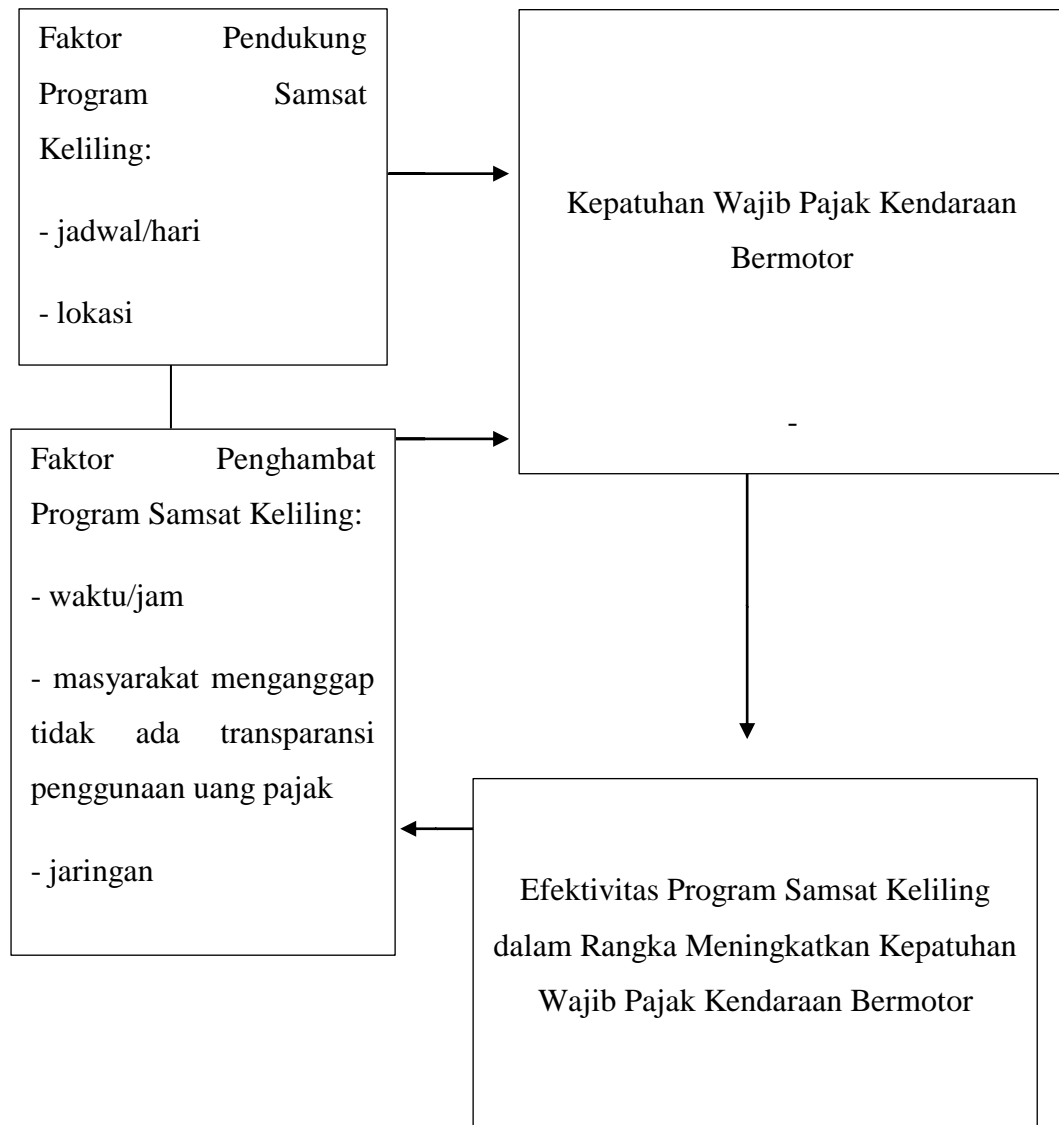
Faktor Pendukung Program Samsat Keliling:

- jadwal/hari

- lokasi

Kepatuhan Wajib Pajak Kendaraan Bermotor

-

Faktor Penghambat Program Samsat Keliling:

- waktu/jam

- masyarakat menganggap tidak ada transparansi penggunaan uang pajak

- jaringan

Efektivitas Program Samsat Keliling dalam Rangka Meningkatkan Kepatuhan Wajib Pajak Kendaraan Bermotor